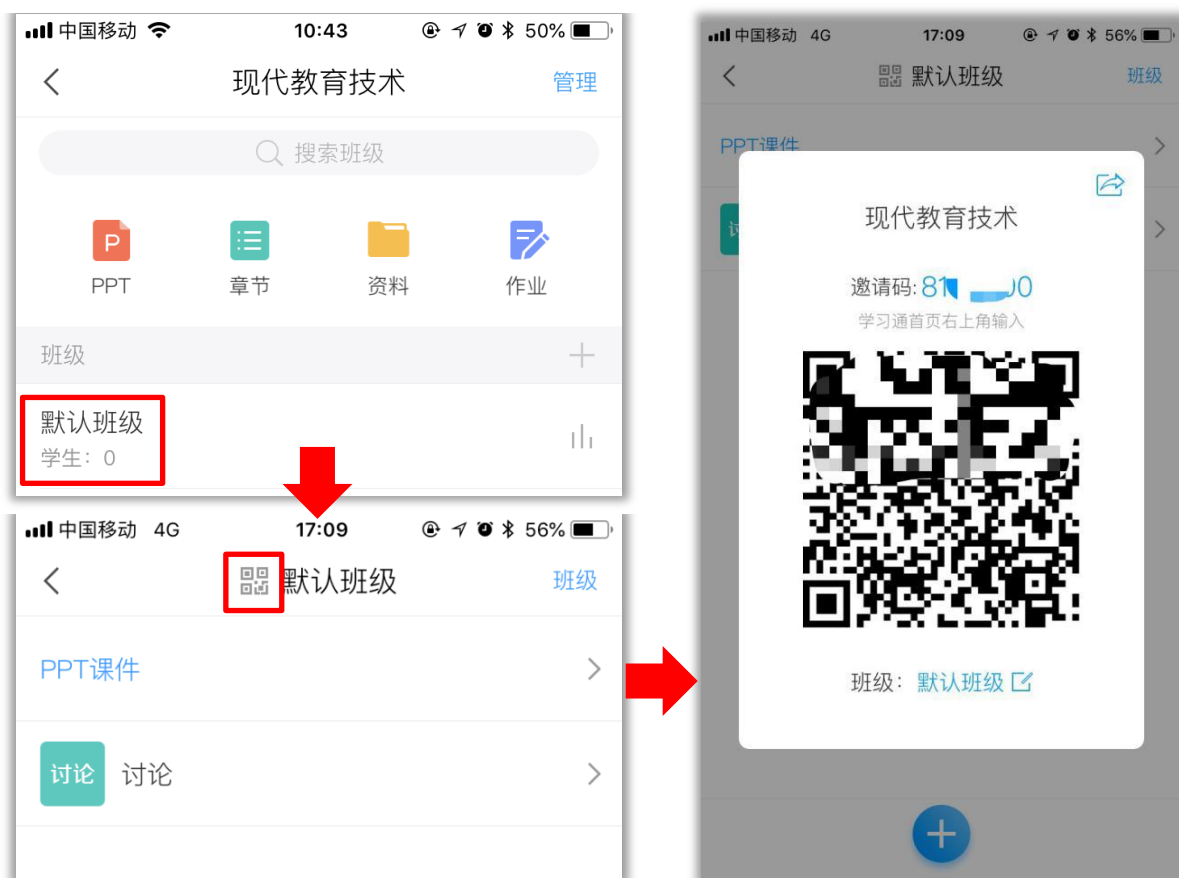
中国移动 10:43 50%

现代教育技术
管理

搜索班级

P
PPT
章节
资料
作业

班级

默认班级
学生：0

中国移动 4G 17:09 56%

默认班级
班级

PPT课件

讨论
讨论

中国移动 4G 17:09 56%

默认班级
班级

PPT课件

讨

现代教育技术

邀请码: 81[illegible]0
学习通首页右上角输入

班级：默认班级